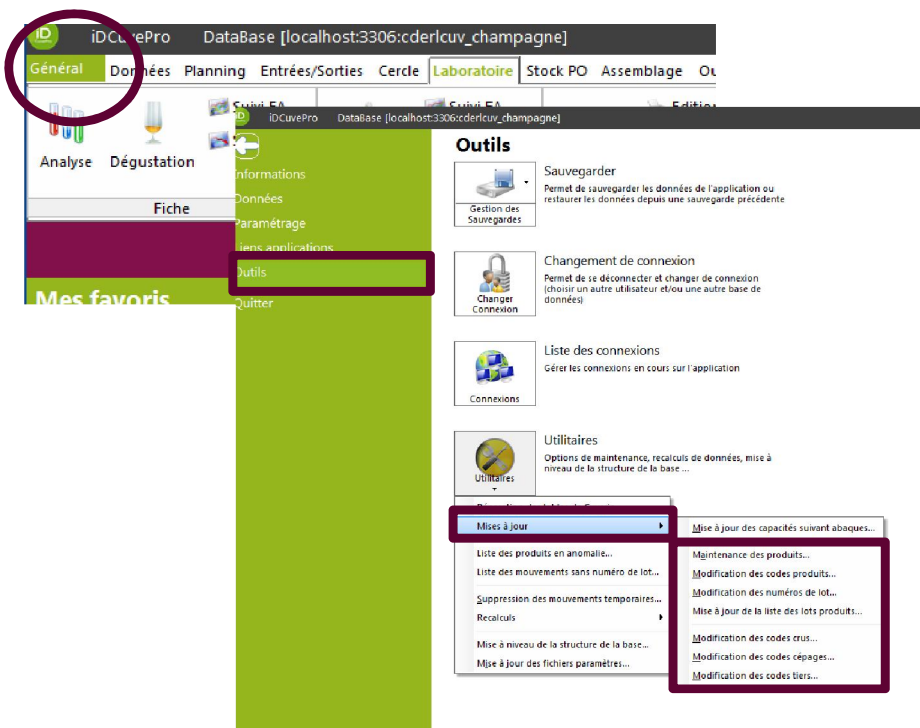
iD iDCuvePro DataBase [localhost:3306:cderlcuv_champagne]

Général Données Planning Entrées/Sorties Cercle Laboratoire Stock PO Assemblage Ou

Analyse Dégustation Suivi FA Suivi FA Edition

Fiche

Mes favoris

iD iDCuvePro DataBase [localhost:3306:cderlcuv_champagne]

Informations
Données
Paramétrage
Liens applications
Outils
Quitter

Outils

Gestion des Sauvegardes
Sauvegarder
Permet de sauvegarder les données de l'application ou restaurer les données depuis une sauvegarde précédente

Changer Connexion
Changement de connexion
Permet de se déconnecter et changer de connexion (choisir un autre utilisateur et/ou une autre base de données)

Connexions
Liste des connexions
Gérer les connexions en cours sur l'application

Utilitaires
Utilitaires
Options de maintenance, recalculs de données, mise à niveau de la structure de la base ...

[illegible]
Mises à jour
Liste des produits en anomalie...
Liste des mouvements sans numéro de lot...
Suppression des mouvements temporaires...
Recalculs
Mise à niveau de la structure de la base...
Mise à jour des fichiers paramètres...

Mise à jour des capacités suivant abaques...
Maintenance des produits...
Modification des codes produits...
Modification des numéros de lot...
Mise à jour de la liste des lots produits...
Modification des codes crus...
Modification des codes cépages...
Modification des codes tiers...